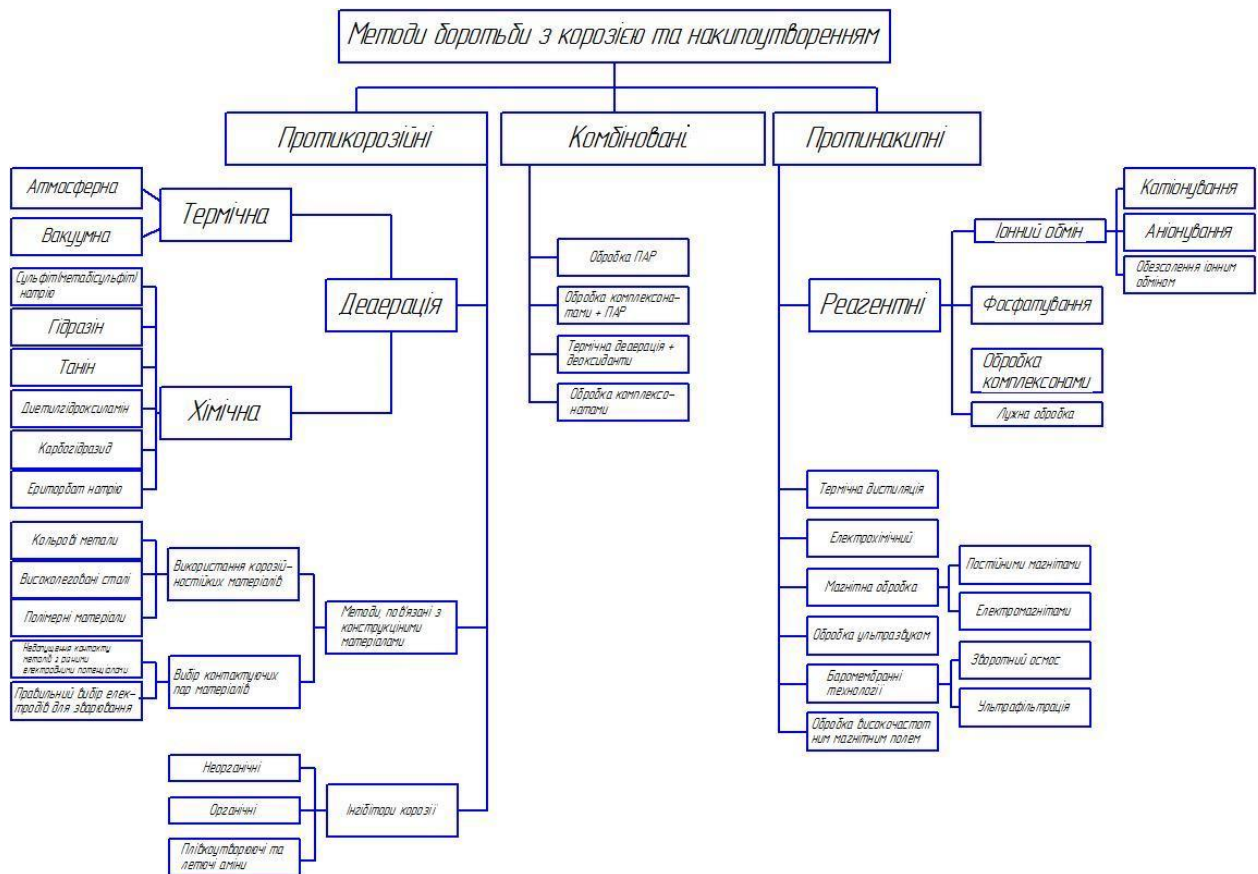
Методи боротьби з корозією та накипоутворенням

Протикорозійні

Комбіновані

Протинакипні

Атмосферна

Вакуумна

Термічна

Сульфіт(метабісульфіт) натрію

Гідразін

Танін

Диетилгідроксиламін

Карбогідразид

Еріторбат натрію

Деаерація

Хімічна

Кольорові метали

Високолеговані сталі

Полімерні матеріали

Використання корозійностійких матеріалів

Недопущення контакту металів з різними електродними потенціалами

Правильний вибір електродів для зварювання

Вибір контактуючих пар матеріалів

Методи пов'язані з конструкційними матеріалами

Неорганічні

Органічні

Плівкоутворюючі та летючі аміни

Інгібітори корозії

Обробка ПАР

Обробка комплексонатами + ПАР

Термічна деаерація + деоксиданти

Обробка комплексонатами

Реагентні

Іонний обмін

Катіонування

Аніонування

Обезсолення іонним обміном

Фосфатування

Обробка комплексонами

Лужна обробка

Термічна дистиляція

Електрохімічний

Магнітна обробка

Постійними магнітами

Електромагнітами

Обробка ультразвуком

Баромембранні технології

Зворотний осмос

Ультрафільтрація

Обробка високочастотним магнітним полем